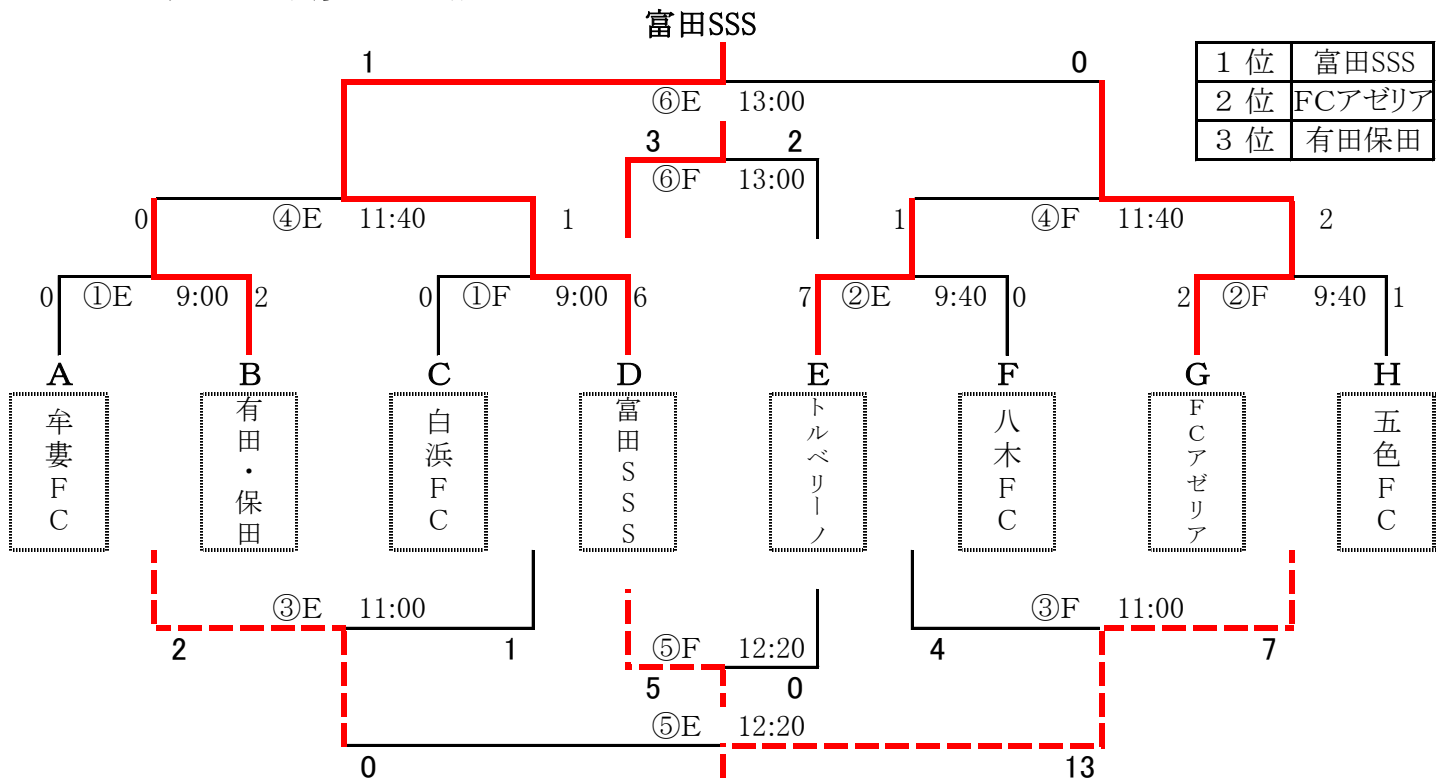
富田SSS

| 1 位 | 富田SSS |
|---|---|
| 2 位 | FCアゼリア |
| 3 位 | 有田保田 |

1 0
⑥E 13:00
3 2
⑥F 13:00

0 ④E 11:40 1
1 ④F 11:40 2

0 ①E 9:00 2
0 ①F 9:00 6
7 ②E 9:40 0
2 ②F 9:40 1

A 牟妻FC
B 有田・保田
C 白浜FC
D 富田SSS
E トルベリーノ
F 八木FC
G FCアゼリア
H 五色FC

③E 11:00
2 1
⑤F 12:20
5 0
③F 11:00
4 7
⑤E 12:20
0 13